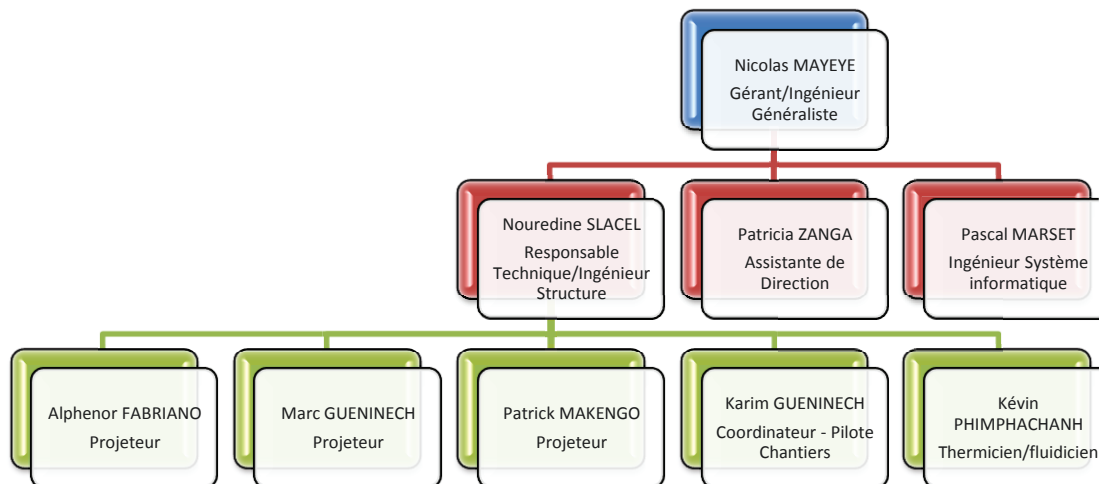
Nicolas MAYEYE
Gérant/Ingénieur Généraliste

Nouredine SLACEL
Responsable Technique/Ingénieur Structure

Patricia ZANGA
Assistante de Direction

Pascal MARSET
Ingénieur Système informatique

Alphenor FABRIANO
Projeteur

Marc GUENINECH
Projeteur

Patrick MAKENGO
Projeteur

Karim GUENINECH
Coordinateur - Pilote Chantiers

Kévin PHIMPHACHANH
Thermicien/fluidicien